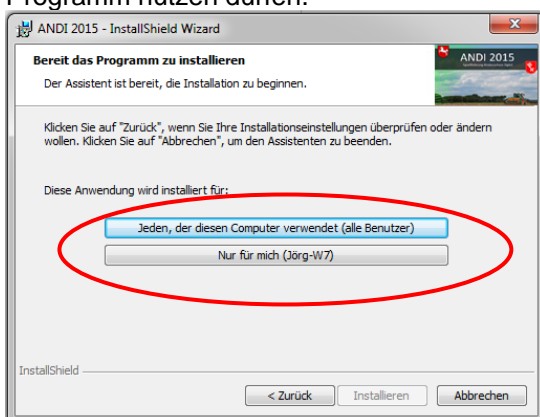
Programm nutzen dürfen.

ANDI 2015 - InstallShield Wizard

Bereit das Programm zu installieren

Der Assistent ist bereit, die Installation zu beginnen.

ANDI 2015

Klicken Sie auf "Zurück", wenn Sie Ihre Installationseinstellungen überprüfen oder ändern wollen. Klicken Sie auf "Abbrechen", um den Assistenten zu beenden.

Diese Anwendung wird installiert für:

Jeden, der diesen Computer verwendet (alle Benutzer)

Nur für mich (Jörg-W7)

InstallShield

< Zurück

Installieren

Abbrechen